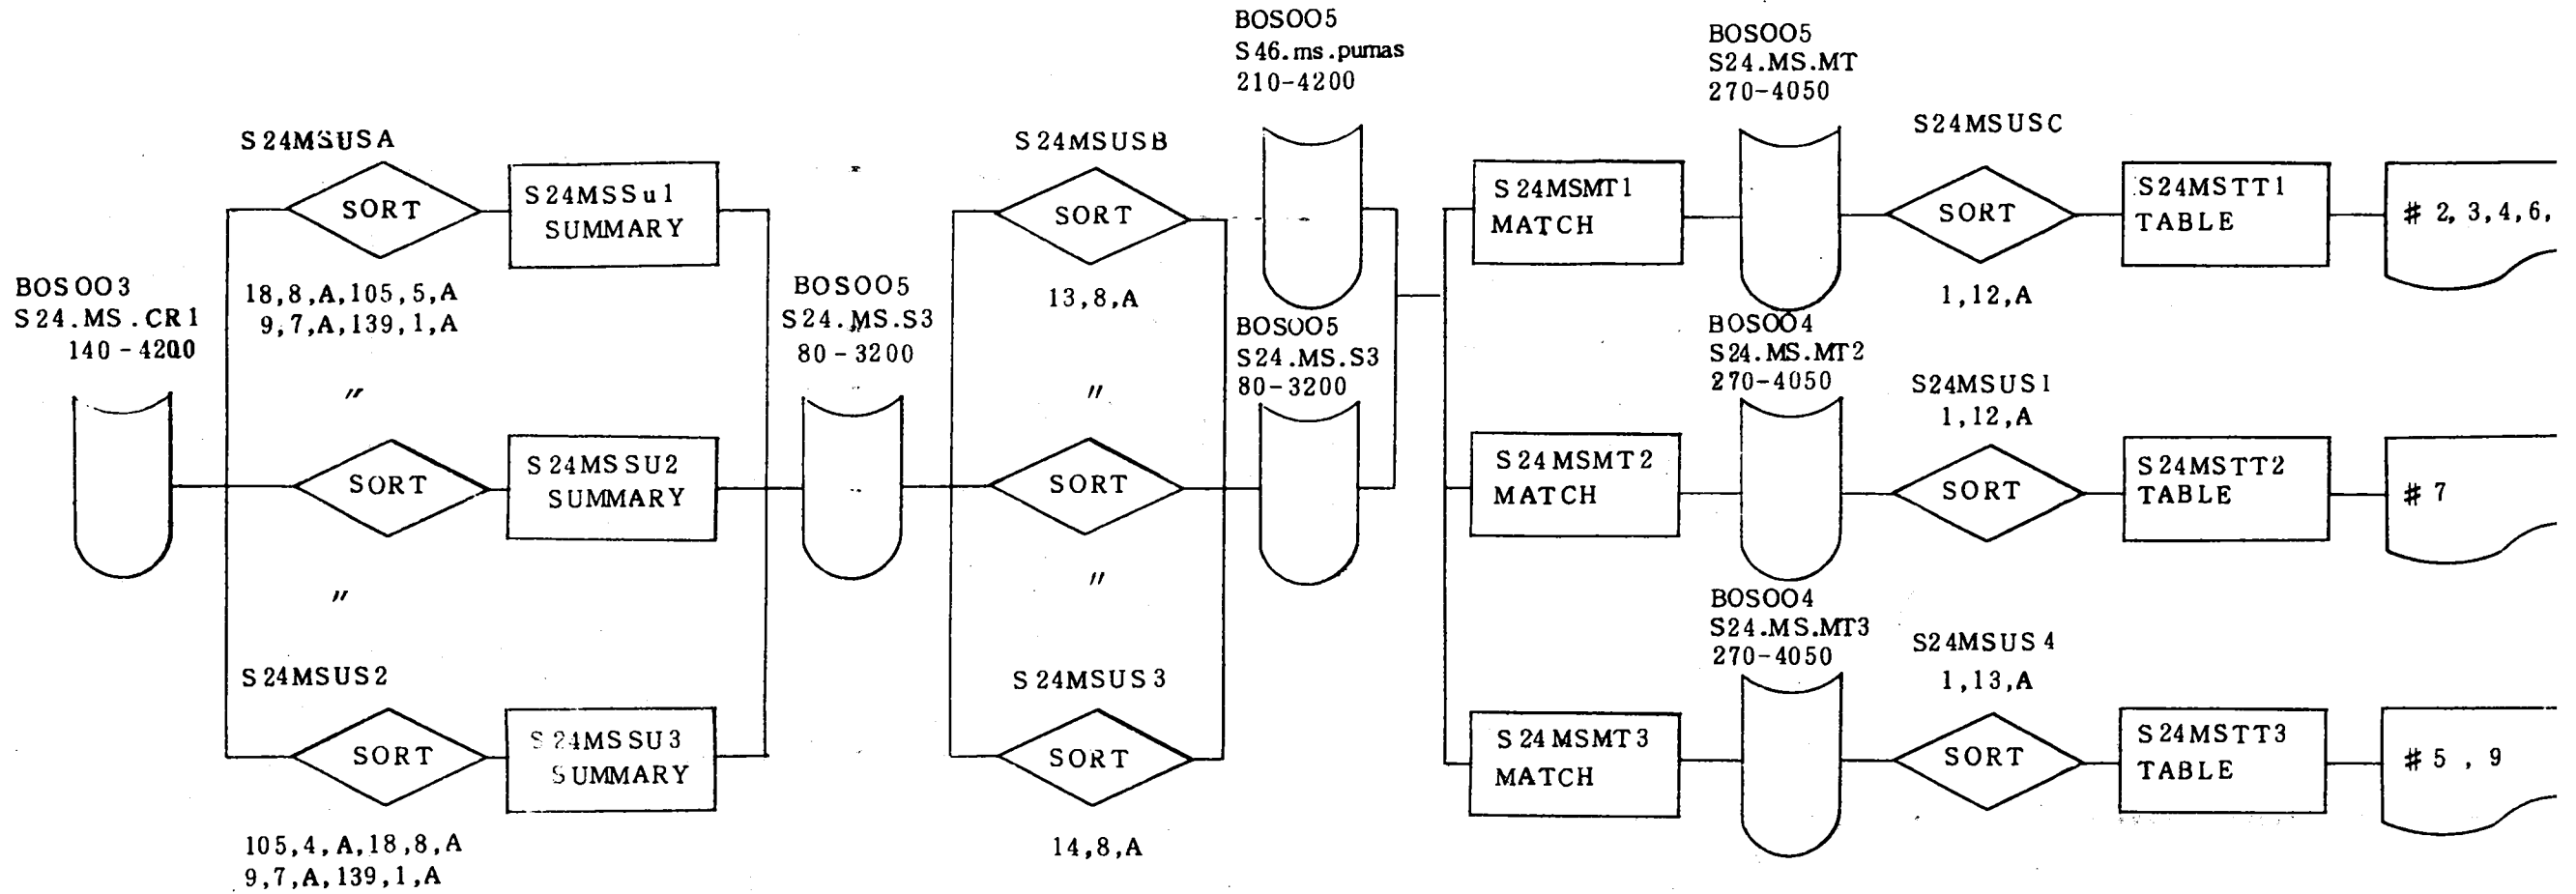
BOS003
S24.MS.CR1
140 - 4200

S24MSUSA

SORT

18,8,A,105,5,A
9,7,A,139,1,A

"

SORT

"

S24MSUS2

SORT

105,4,A,18,8,A
9,7,A,139,1,A

S24MSSu1
SUMMARY

S24MSSU2
SUMMARY

S24MSSU3
SUMMARY

BOSOO5
S24.MS.S3
80 - 3200

S24MSUSB

SORT

13,8,A

"

SORT

"

S24MSUS3

SORT

14,8,A

BOSOO5
S46.ms.pumas
210-4200

BOSOO5
S24.MS.S3
80-3200

S24MSMT1
MATCH

S24MSMT2
MATCH

S24MSMT3
MATCH

BOSOO5
S24.MS.MT
270-4050

BOSOO4
S24.MS.MT2
270-4050

BOSOO4
S24.MS.MT3
270-4050

S24MSUSC

SORT

1,12,A

S24MSUS1
1,12,A

SORT

S24MSUS4
1,13,A

SORT

S24MSTT1
TABLE

S24MSTT2
TABLE

S24MSTT3
TABLE

# 2, 3, 4, 6,

# 7

# 5 , 9